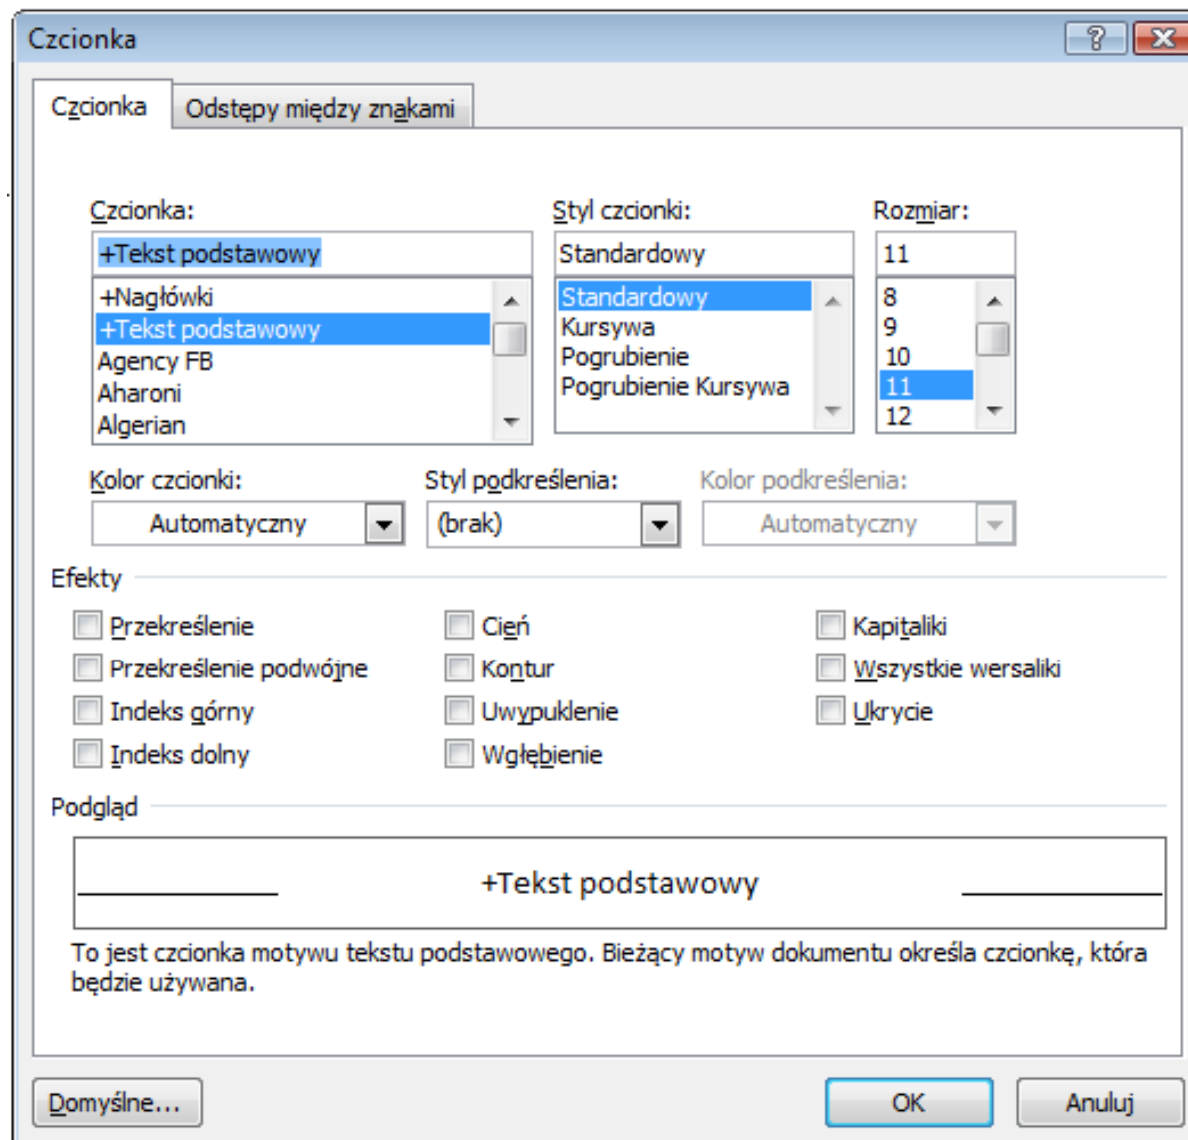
Czcionka

?

Czcionka | Odstępy między znakami

Czcionka:
+Tekst podstawowy
+Nagłówki
+Tekst podstawowy
Agency FB
Aharoni
Algerian

Styl czcionki:
Standardowy
Standardowy
Kursywa
Pogrubienie
Pogrubienie Kursywa

Rozmiar:
11
8
9
10
11
12

Kolor czcionki:
Automatyczny

Styl podkreślenia:
(brak)

Kolor podkreślenia:
Automatyczny

Efekty

Przekreślenie
Przekreślenie podwójne
Indeks górny
Indeks dolny
Cień
Kontur
Uwypuklenie
Wgłębienie
Kapitaliki
Wszystkie wersaliki
Ukrycie

Podgląd

+Tekst podstawowy

To jest czcionka motywu tekstu podstawowego. Bieżący motyw dokumentu określa czcionkę, która będzie używana.

Domyślne...
OK
Anuluj